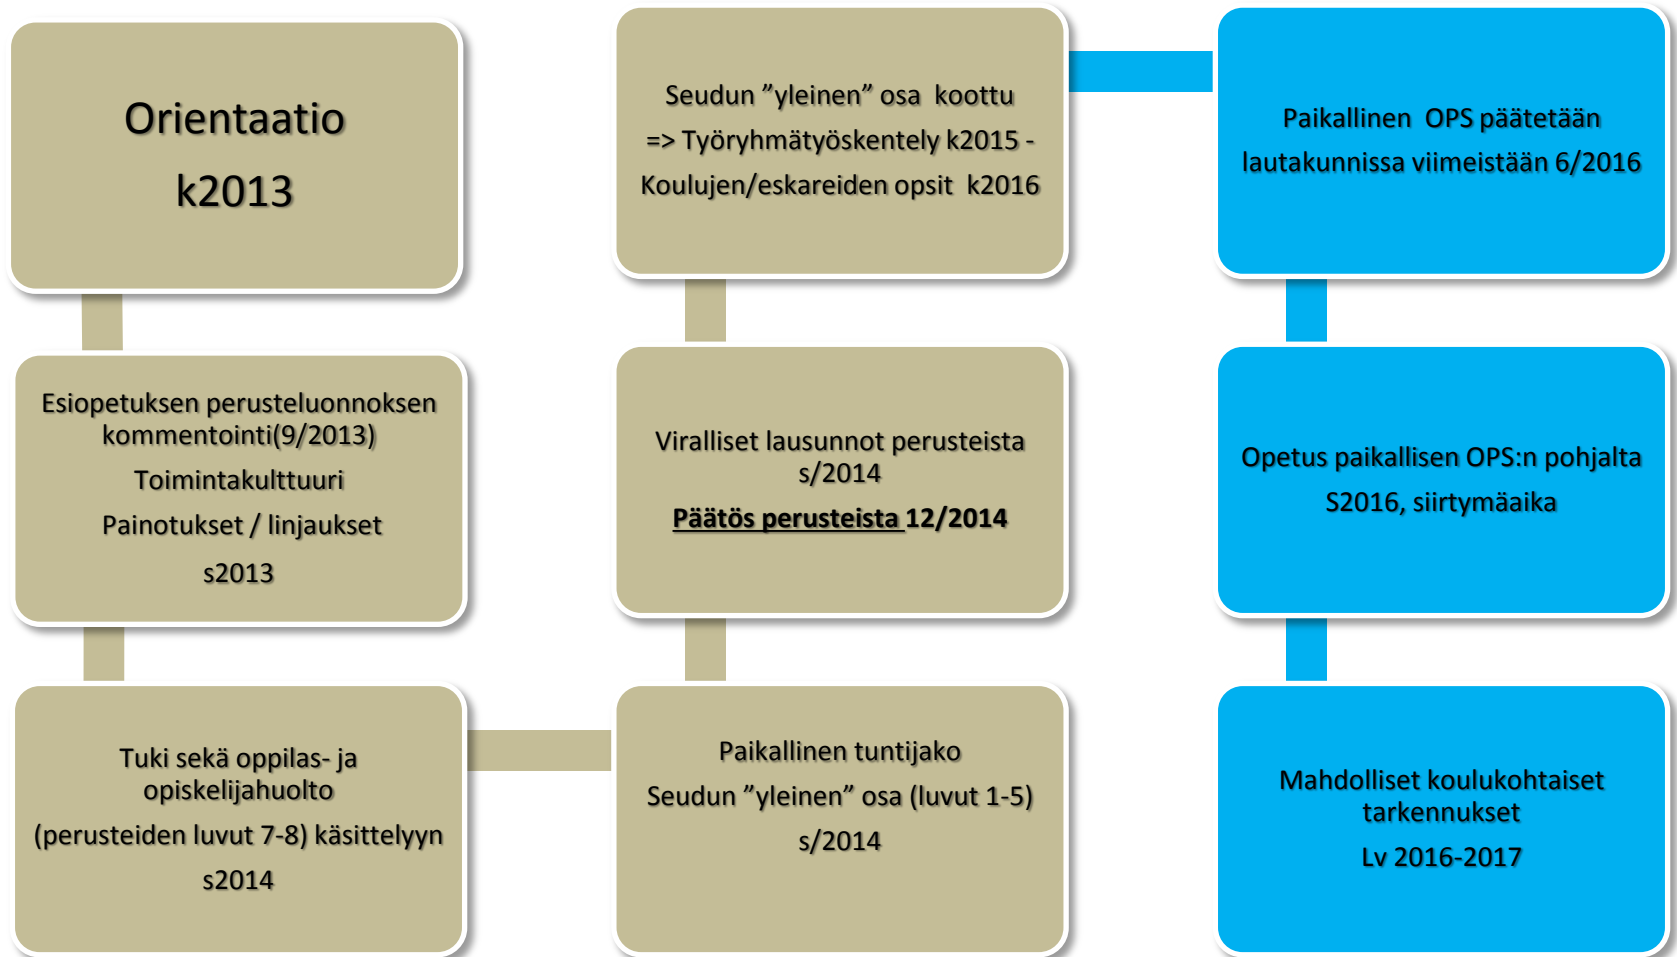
Orientaatio

k2013

Esiopetuksen perusteluonnoksen kommentointi(9/2013)

Toimintakulttuuri

Painotukset / linjaukset

s2013

Tuki sekä oppilas- ja opiskelijahuolto

(perusteiden luvut 7-8) käsittelyyn

s2014

Paikallinen tuntijako

Seudun ”yleinen” osa (luvut 1-5)

s/2014

Viralliset lausunnot perusteista s/2014

Päätös perusteista 12/2014

Seudun ”yleinen” osa koottu

=> Työryhmätyöskentely k2015 -

Koulujen/eskareiden opsit k2016

Paikallinen OPS päätetään

lautakunnissa viimeistään 6/2016

Opetus paikallisen OPS:n pohjalta

S2016, siirtymäaika

Mahdolliset koulukohtaiset tarkennukset

Lv 2016-2017